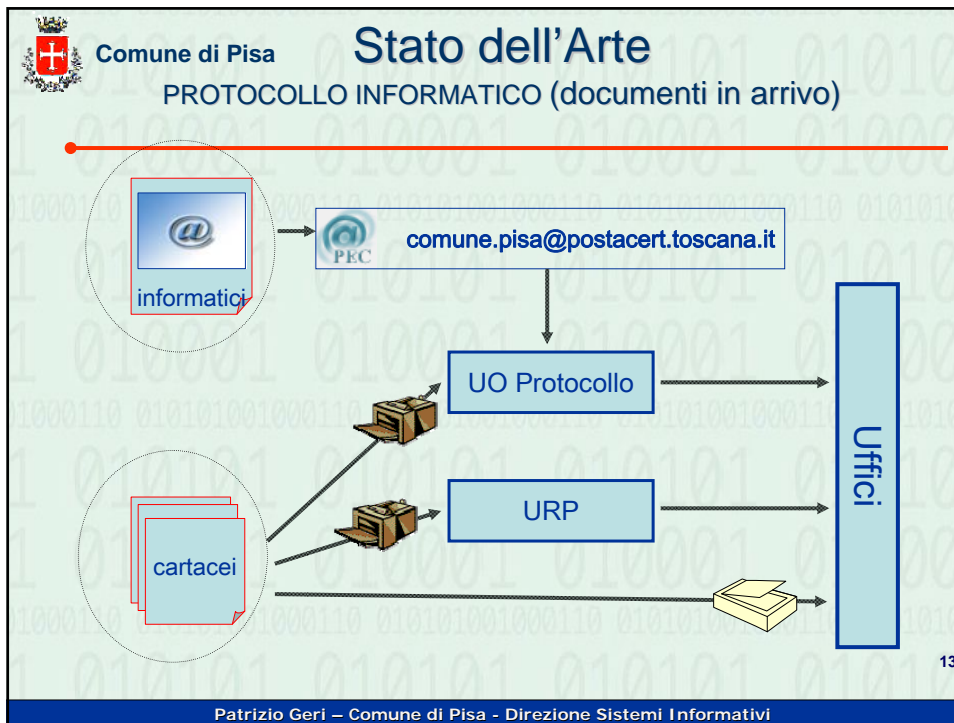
Comune di Pisa

Stato dell'Arte

PROTOCOLLO INFORMATICO (documenti in arrivo)

@

informatici

PEC

comune.pisa@postacert.toscana.it

UO Protocollo

URP

Uffici

cartacei

13

Patrizio Geri – Comune di Pisa - Direzione Sistemi Informativi